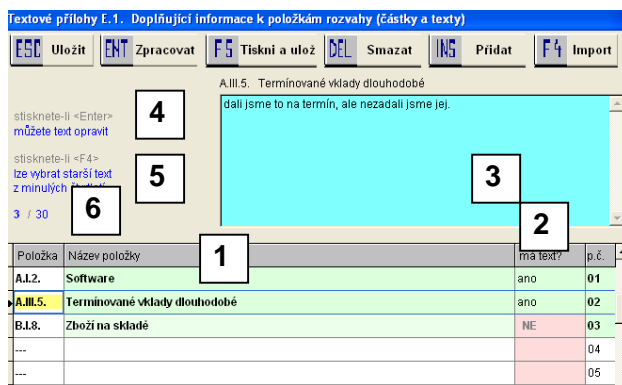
Textové přílohy E.1. Doplňující informace k položkám rozvahy (částky a texty)

ESC Uložit ENT Zpracovat F5 Tiskni a ulož DEL Smazat INS Přidat F4 Import

A.III.5. Termínované vklady dlouhodobé

stisknete-li <Enter> můžete text opravit

4

dali jsme to na termín, ale nezadali jsme jej.

stisknete-li <F4> lze vybrat starší text z minulých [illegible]

5

3

6

3 / 30

2

1

| Položka | Název položky | má text? | p.č. |
|---|---|---|---|
| A.I.2. | Software | ano | 01 |
| A.III.5. | Termínované vklady dlouhodobé | ano | 02 |
| B.I.8. | Zboží na skladě | NE | 03 |
| --- | | | 04 |
| --- | | | 05 |